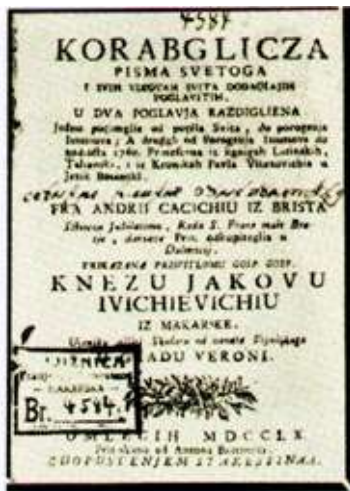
4587

KORABGLICZA

PISMA SVETOGA

I SVIH VIEKOVAH SVITA DOGAGIAJIH POGLAVITIH.

U DVA POGLAVJA RAZDIGLIENA

Jedno pocimglie od pozla Svita, do poroggena Isusova; A druggo od Isusova poroggena do godiscta 1760. Prinesena iz knigah Latinskih, Talianskih, i iz Kronikah Pavla Vitezovichia u Jezik Bosanski.

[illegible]

FRA ANDRII CACICHIU IZ BRISTA

Uhnicu Jubilatomu, Reda S. Frane male Brachie, derxave Prov. odkupitegliu u Dalmazii.

PRIKAZANA PRIPITOMU GOSP. GOSP.

KNEZU JAKOVU IVICHIEVICHIU

IZ MAKARSKE.

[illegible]

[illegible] ADU VERONI.

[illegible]

Br. 4584.

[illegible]

U MLECIH MDCCLX.

Pritiskano od Antona Bortoli.

S DOPUSTENJEM STARESCINAH.